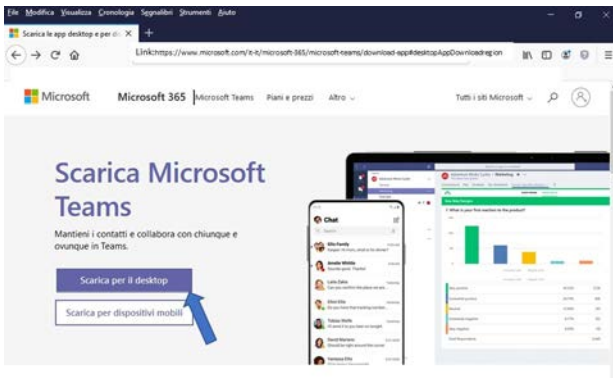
File Modifica Visualizza Cronologia Segnalibri Strumenti Aiuto

Scarica le app desktop e per d ×

Link:https://www.microsoft.com/it-it/microsoft-365/microsoft-teams/download-app#desktopAppDownloadregion

Microsoft

Microsoft 365 | Microsoft Teams Piani e prezzi Altro

Tutti i siti Microsoft

Scarica Microsoft Teams

Mantieni i contatti e collabora con chiunque e ovunque in Teams.

Scarica per il desktop

Scarica per dispositivi mobili

Chat

1 What is your first reaction to the product?